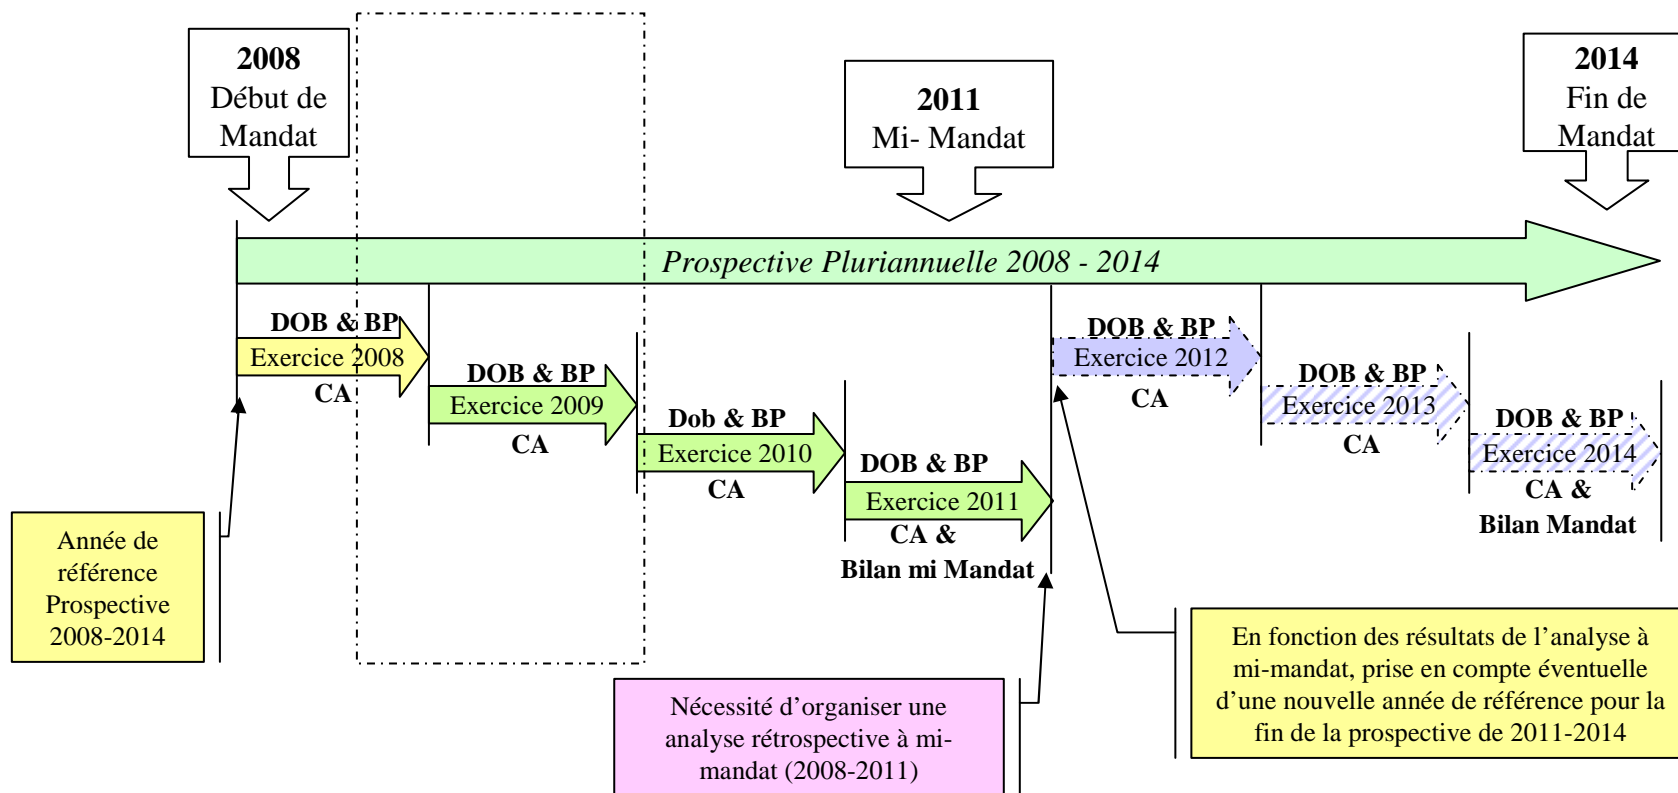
2008
Début de Mandat

2011
Mi- Mandat

2014
Fin de Mandat

Prospective Pluriannuelle 2008 - 2014

DOB & BP
Exercice 2008
CA

DOB & BP
Exercice 2009
CA

Dob & BP
Exercice 2010
CA

DOB & BP
Exercice 2011
CA &
Bilan mi Mandat

DOB & BP
Exercice 2012
CA

DOB & BP
Exercice 2013
CA

DOB & BP
Exercice 2014
CA &
Bilan Mandat

Année de référence Prospective 2008-2014

Nécessité d'organiser une analyse rétrospective à mi-mandat (2008-2011)

En fonction des résultats de l'analyse à mi-mandat, prise en compte éventuelle d'une nouvelle année de référence pour la fin de la prospective de 2011-2014